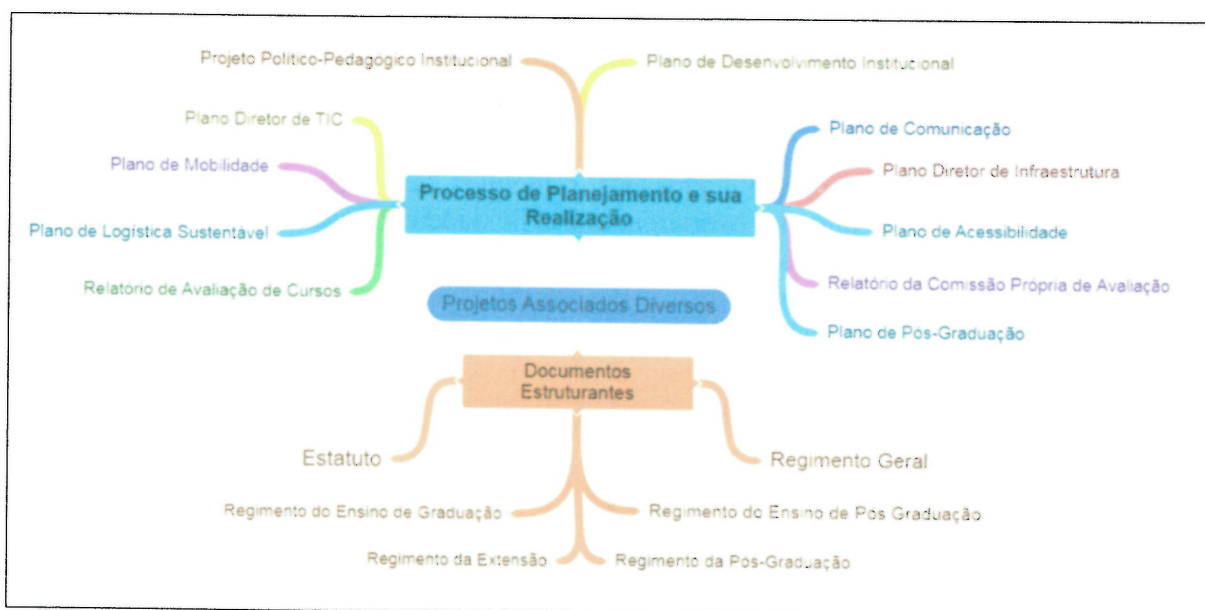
Projeto Político-Pedagógico Institucional

Plano de Desenvolvimento Institucional

Plano Diretor de TIC

Plano de Mobilidade

Plano de Logística Sustentável

Relatório de Avaliação de Cursos

Processo de Planejamento e sua Realização

Plano de Comunicação

Plano Diretor de Infraestrutura

Plano de Acessibilidade

Relatório da Comissão Própria de Avaliação

Plano de Pós-Graduação

Projetos Associados Diversos

Documentos Estruturantes

Estatuto

Regimento Geral

Regimento do Ensino de Graduação

Regimento do Ensino de Pós Graduação

Regimento da Extensão

Regimento da Pós-Graduação